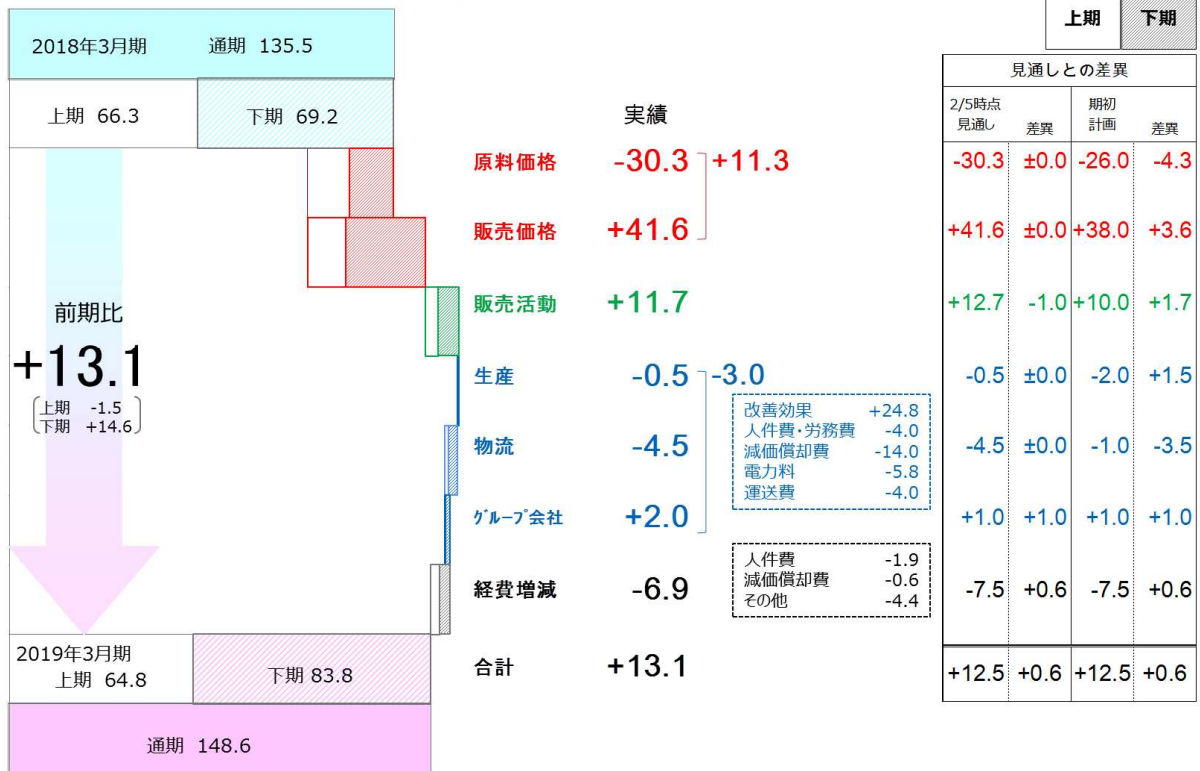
上期 下期

2018年3月期 通期 135.5

上期 66.3 下期 69.2

前期比

+13.1

上期 -1.5
下期 +14.6

2019年3月期
上期 64.8 下期 83.8

通期 148.6

実績

原料価格 -30.3 +11.3

販売価格 +41.6

販売活動 +11.7

生産 -0.5 -3.0

物流 -4.5

ｸﾞﾙｰﾌﾟ会社 +2.0

改善効果 +24.8
人件費・労務費 -4.0
減価償却費 -14.0
電力料 -5.8
運送費 -4.0

経費増減 -6.9

人件費 -1.9
減価償却費 -0.6
その他 -4.4

合計 +13.1

見通しとの差異

| 2/5時点 見通し | 差異 | 期初 計画 | 差異 |
|---|---|---|---|
| -30.3 | ±0.0 | -26.0 | -4.3 |
| +41.6 | ±0.0 | +38.0 | +3.6 |
| +12.7 | -1.0 | +10.0 | +1.7 |
| -0.5 | ±0.0 | -2.0 | +1.5 |
| -4.5 | ±0.0 | -1.0 | -3.5 |
| +1.0 | +1.0 | +1.0 | +1.0 |
| -7.5 | +0.6 | -7.5 | +0.6 |
| +12.5 | +0.6 | +12.5 | +0.6 |